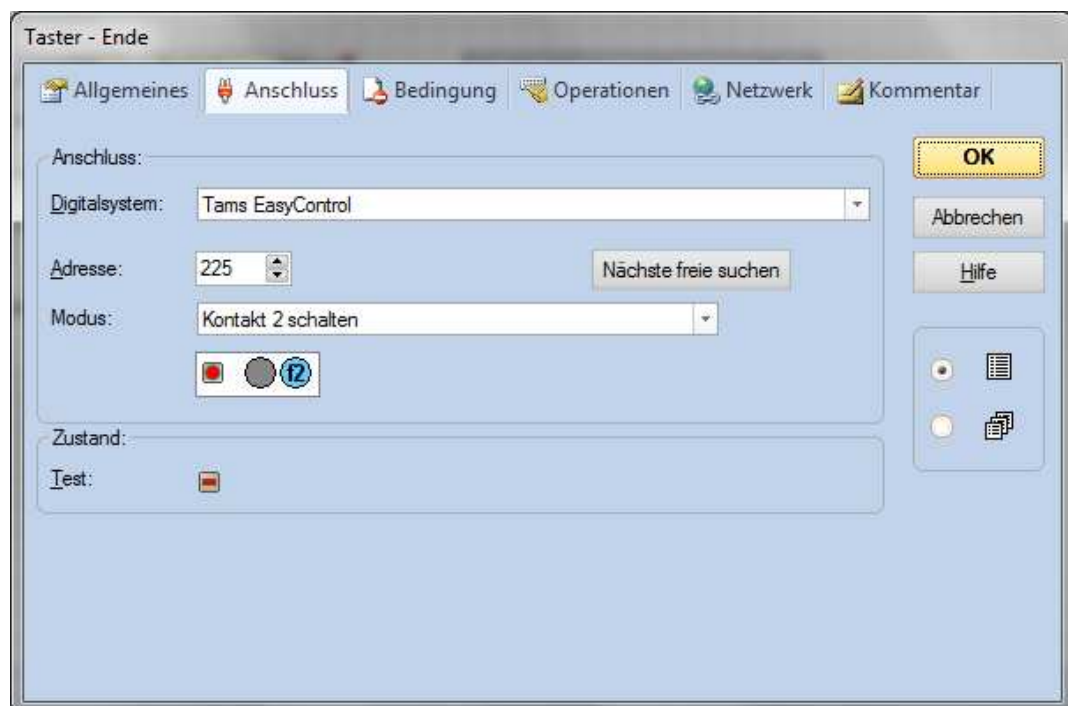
Taster - Ende

Allgemeines | Anschluss | Bedingung | Operationen | Netzwerk | Kommentar

Anschluss:

Digitalsystem: Tams EasyControl

Adresse: 225

Nächste freie suchen

Modus: Kontakt 2 schalten

f2

Zustand:

Test:

OK

Abbrechen

Hilfe